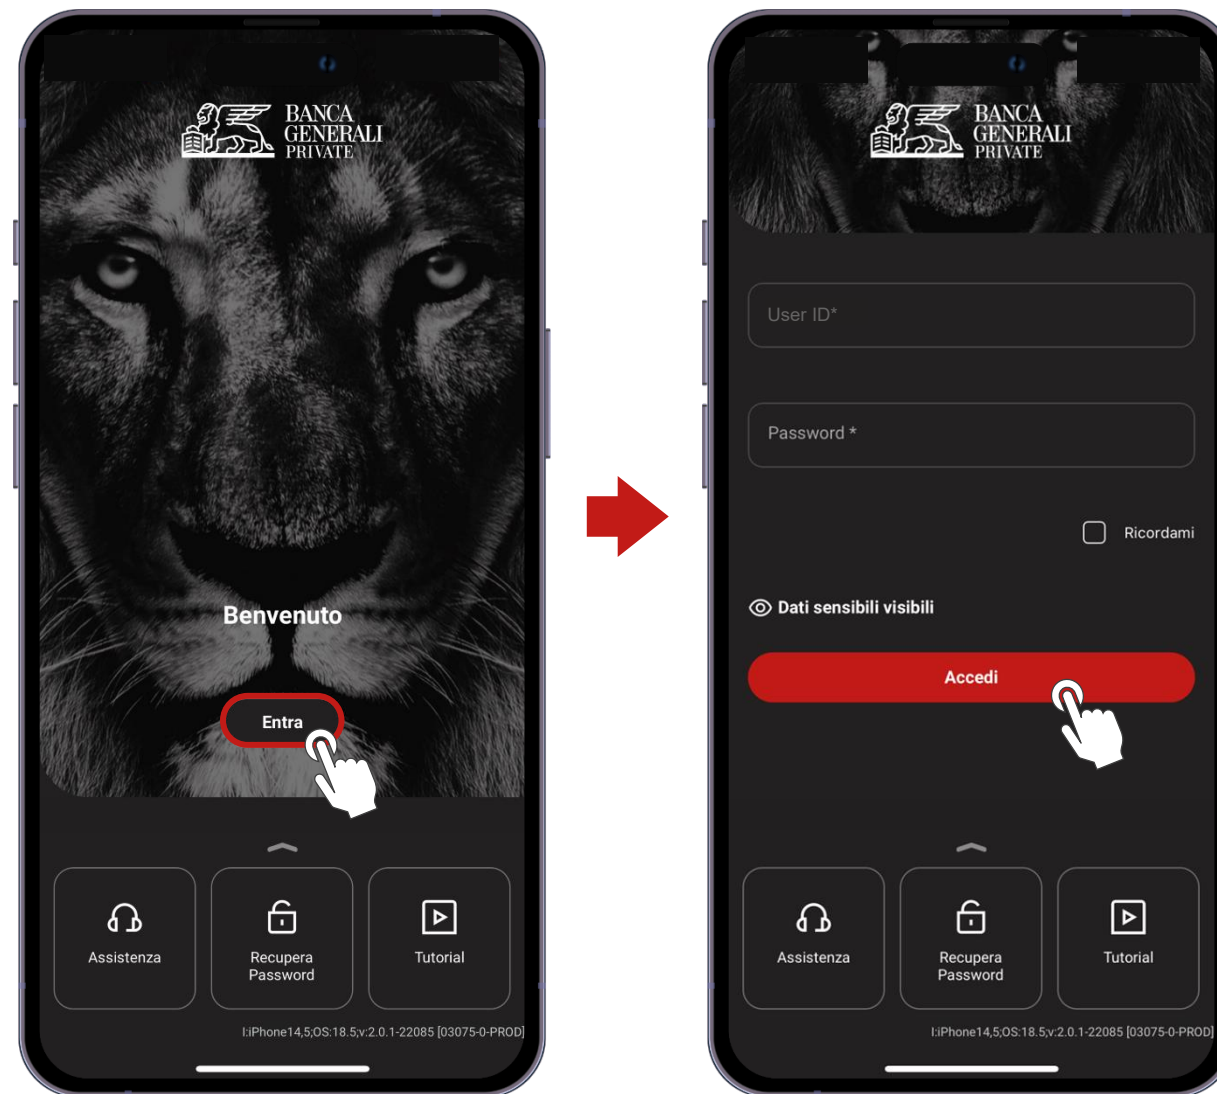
BANCA GENERALI PRIVATE

Benvenuto

Entra

Assistenza

Recupera Password

Tutorial

I:iPhone14,5;OS:18.5;v:2.0.1-22085 [03075-0-PROD]

BANCA GENERALI PRIVATE

User ID*

Password *

Ricordami

Dati sensibili visibili

Accedi

Assistenza

Recupera Password

Tutorial

I:iPhone14,5;OS:18.5;v:2.0.1-22085 [03075-0-PROD]